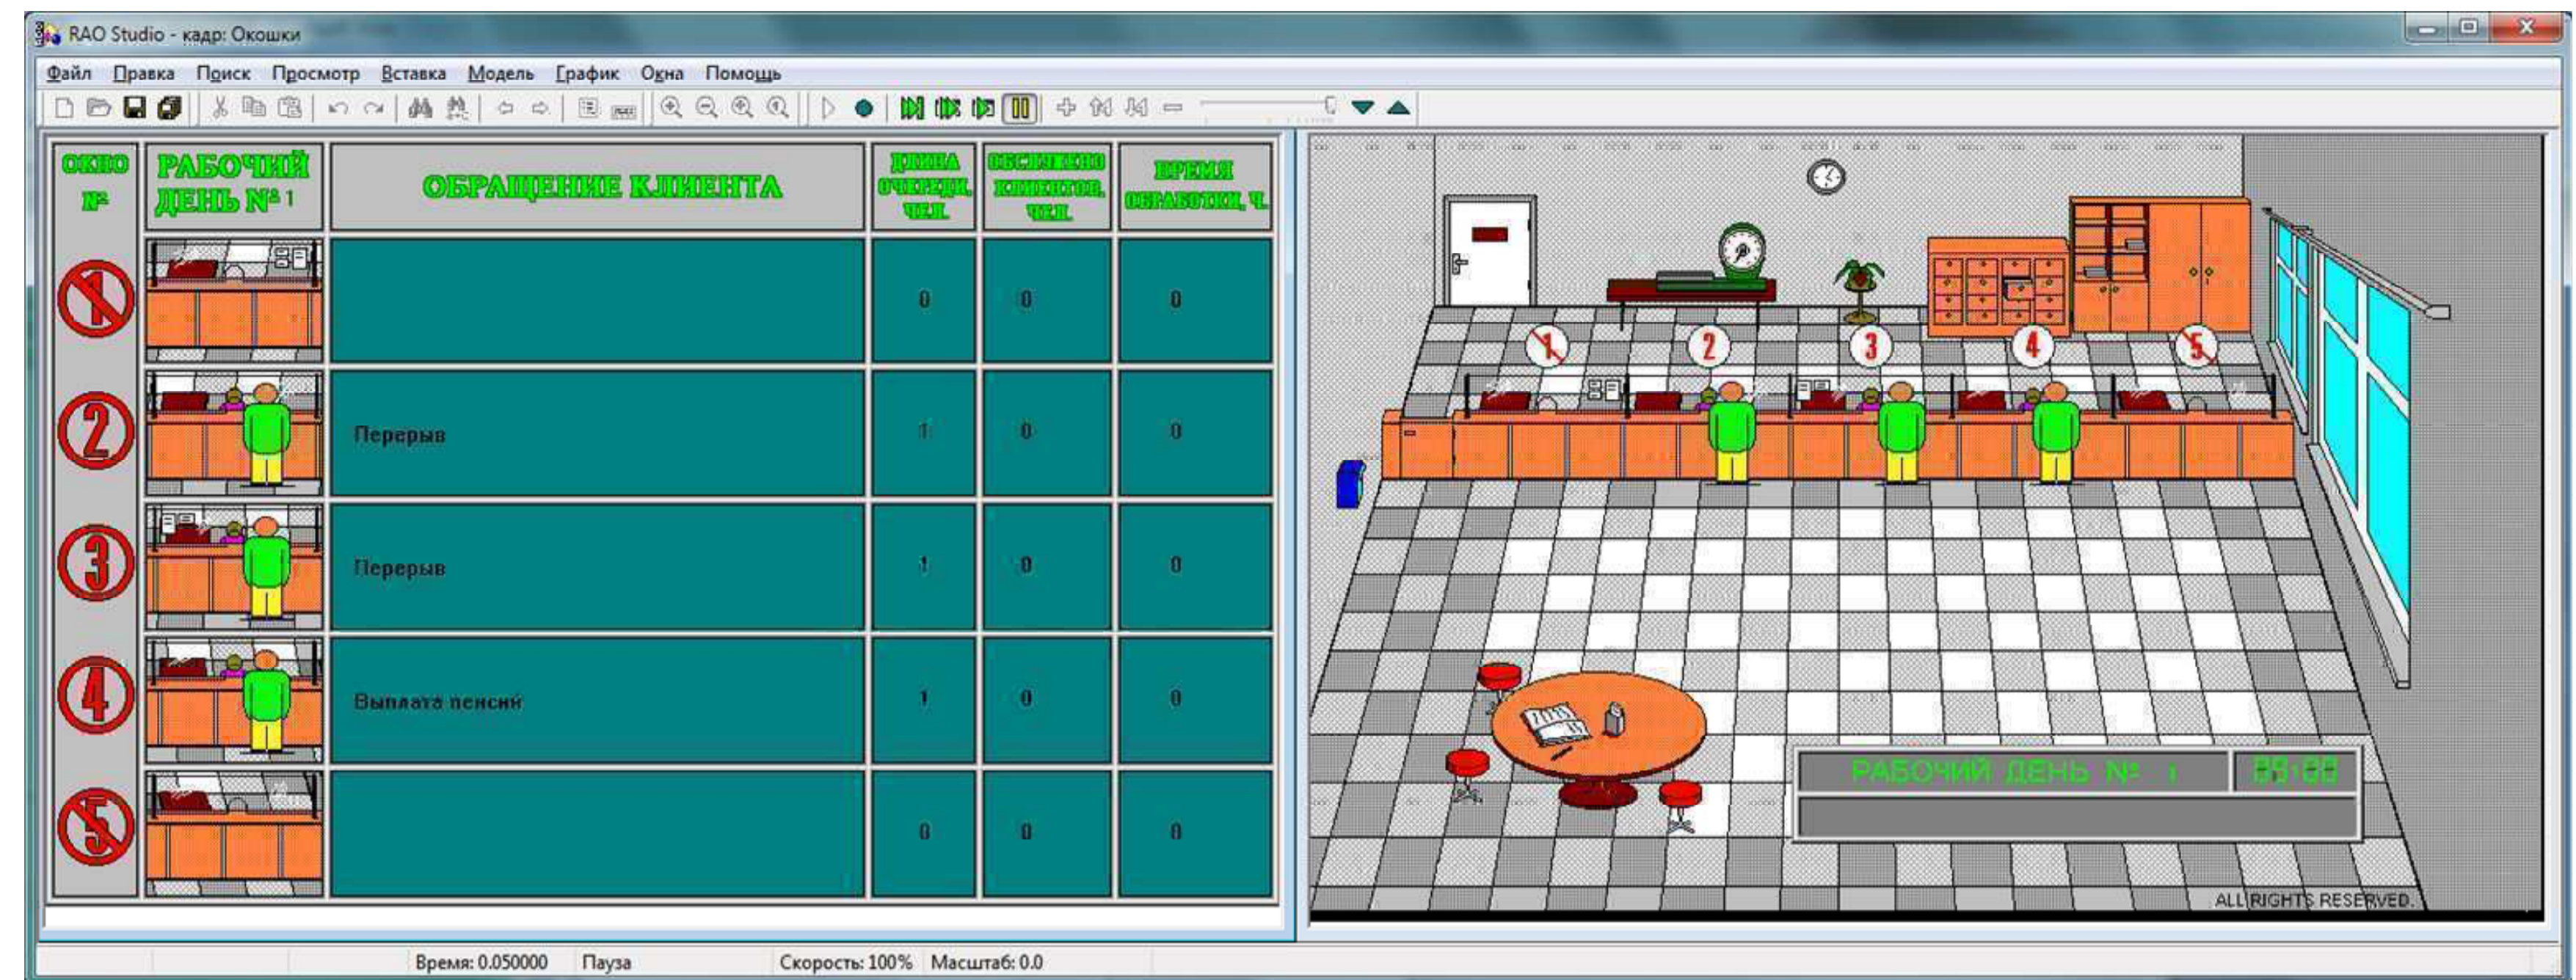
RAO Studio - кадр: Окошки

Файл Правка Поиск Просмотр Вставка Модель График Окна Помощь

| ОКНО № | РАБОЧИЙ ДЕНЬ № 1 | ОБРАЩЕНИЕ КЛИЕНТА | ДЛИНА ОЧЕРЕДИ, ЧЕЛ. | ОБСЛУЖЕНО КЛИЕНТОВ, ЧЕЛ. | ВРЕМЯ ОБРАБОТКИ, Ч. |
|---|---|---|---|---|---|
| 1 | | | 0 | 0 | 0 |
| 2 | | Перерыв | 1 | 0 | 0 |
| 3 | | Перерыв | 1 | 0 | 0 |
| 4 | | Выплата пенсий | 1 | 0 | 0 |
| 5 | | | 0 | 0 | 0 |

1 2 3 4 5

РАБОЧИЙ ДЕНЬ № 1 08:00

ALL RIGHTS RESERVED.

Время: 0.050000 Пауза Скорость: 100% Масштаб: 0.0